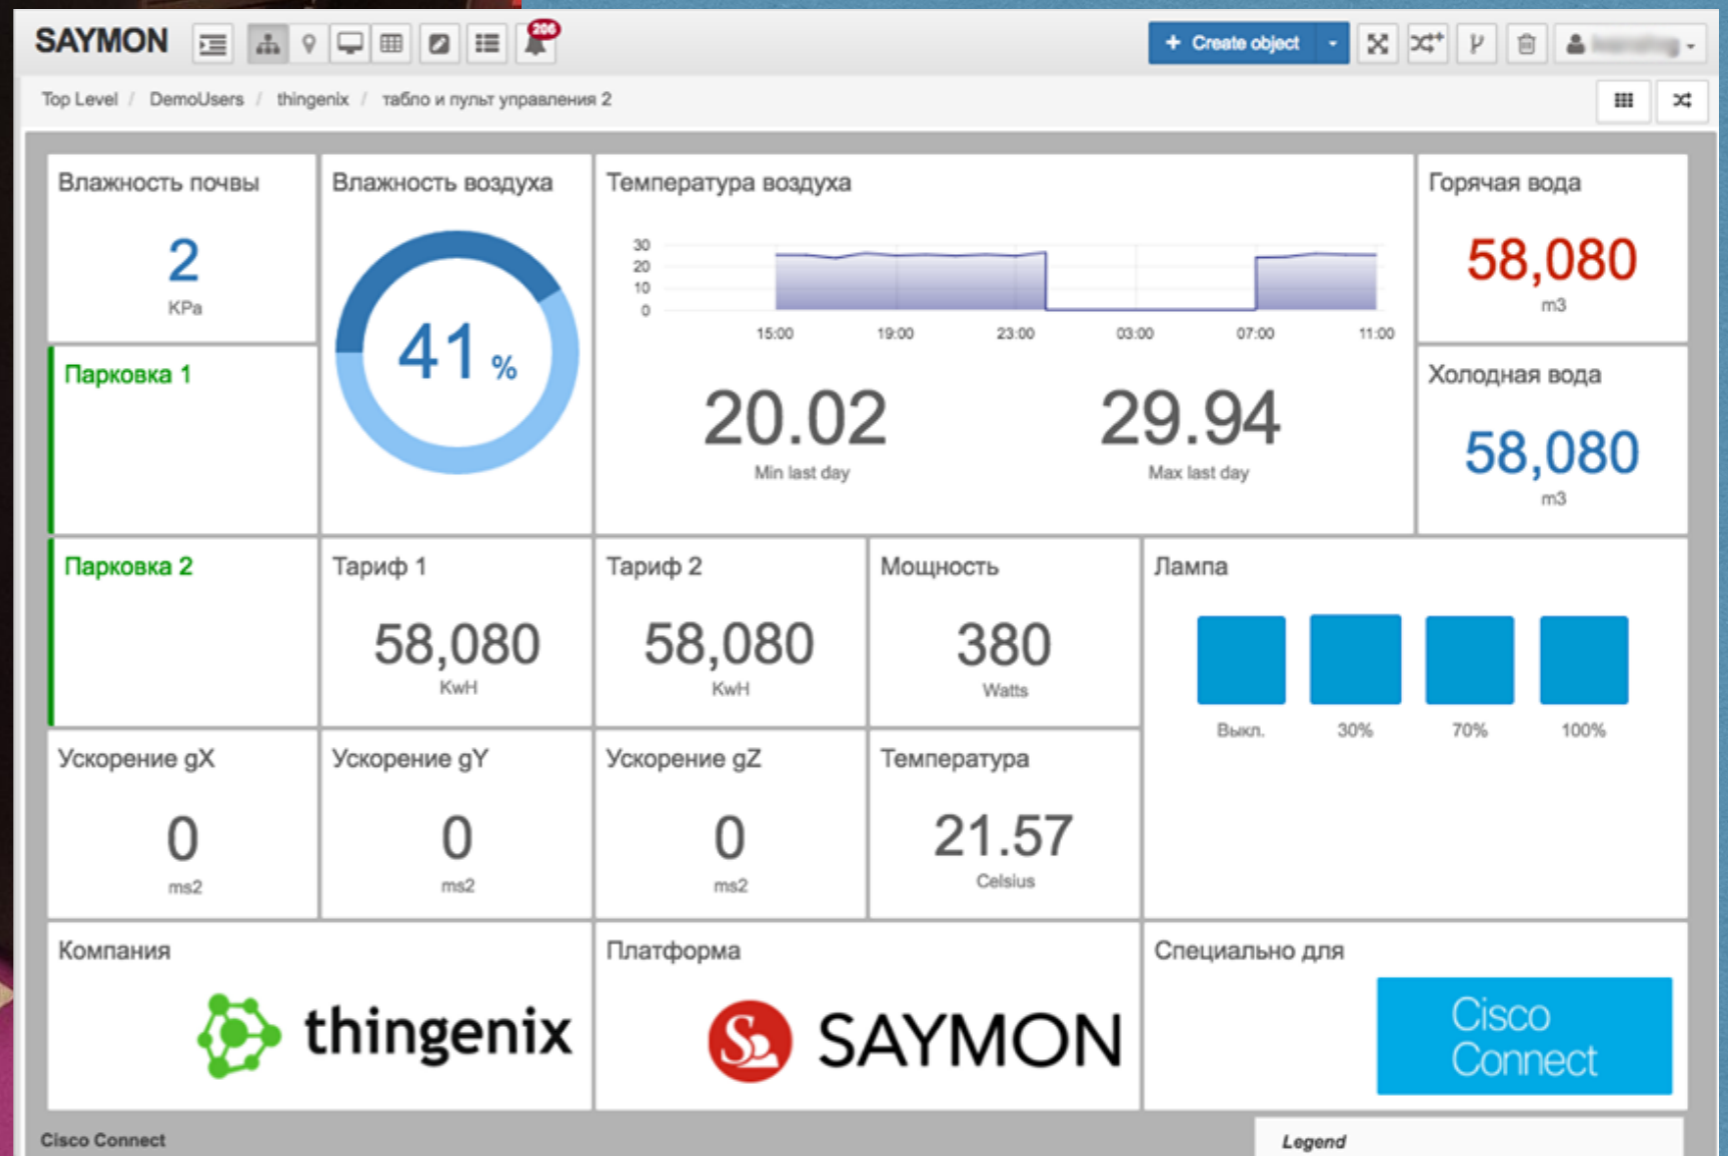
SAYMON 206 + Create object

Top Level / DemoUsers / thingenix / табло и пульт управления 2

Влажность почвы
2
KPa

Влажность воздуха
41 %

Температура воздуха
30
20
10
0
15:00 19:00 23:00 03:00 07:00 11:00
20.02
Min last day
29.94
Max last day

Горячая вода
58,080
m3

Парковка 1

Холодная вода
58,080
m3

Парковка 2

Тариф 1
58,080
KwH

Тариф 2
58,080
KwH

Мощность
380
Watts

Лампа
Выкл. 30% 70% 100%

Ускорение gX
0
ms2

Ускорение gY
0
ms2

Ускорение gZ
0
ms2

Температура
21.57
Celsius

Компания
thingenix

Платформа
SAYMON

Специально для
Cisco Connect

Cisco Connect

Legend